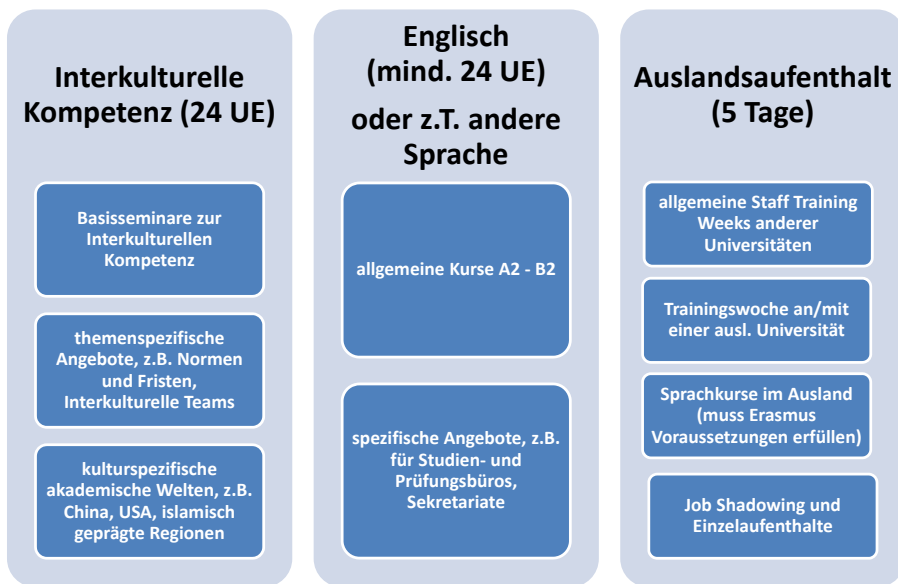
Interkulturelle Kompetenz (24 UE)

Basisseminare zur Interkulturellen Kompetenz

themenspezifische Angebote, z.B. Normen und Fristen, Interkulturelle Teams

kulturspezifische akademische Welten, z.B. China, USA, islamisch geprägte Regionen

Englisch (mind. 24 UE)

oder z.T. andere Sprache

allgemeine Kurse A2 - B2

spezifische Angebote, z.B. für Studien- und Prüfungsbüros, Sekretariate

Auslandsaufenthalt (5 Tage)

allgemeine Staff Training Weeks anderer Universitäten

Trainingswoche an/mit einer ausl. Universität

Sprachkurse im Ausland (muss Erasmus Voraussetzungen erfüllen)

Job Shadowing und Einzelaufenthalte